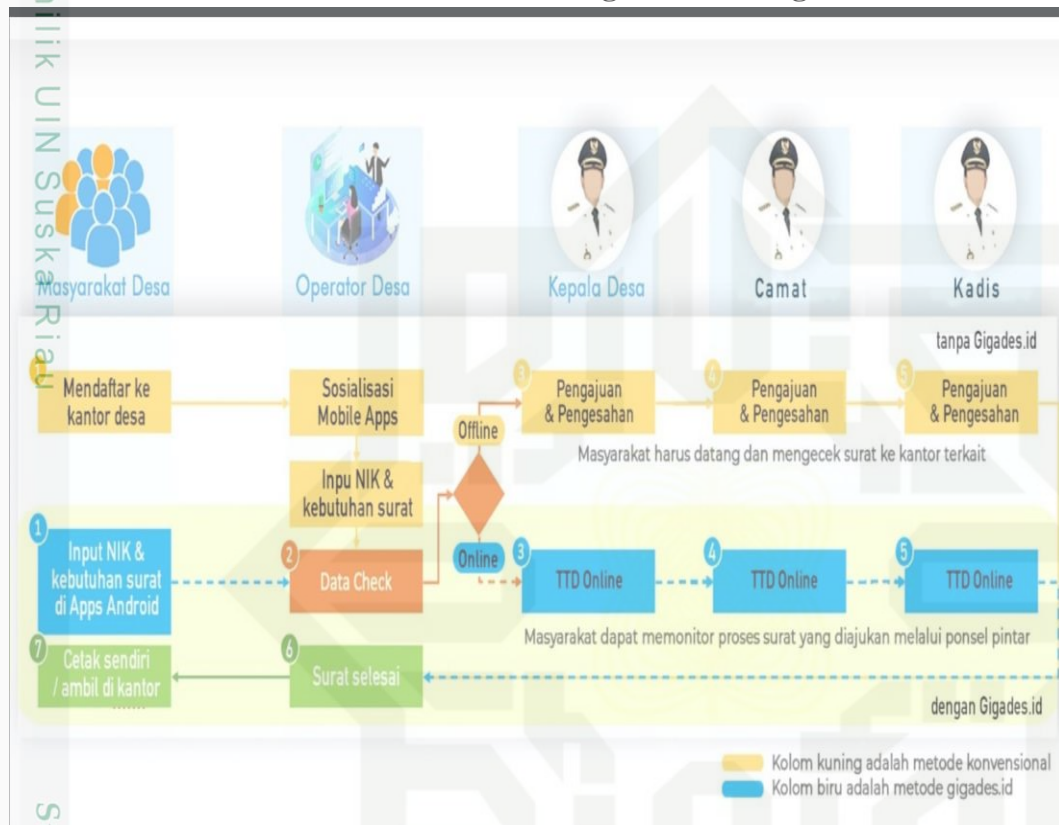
ilik UIN Suska Riau

Masyarakat Desa

Operator Desa

Kepala Desa

Camat

Kadis

tanpa Gigades.id

1 Mendaftar ke kantor desa

Sosialisasi Mobile Apps

Inpu NIK & kebutuhan surat

Offline

3 Pengajuan & Pengesahan

4 Pengajuan & Pengesahan

5 Pengajuan & Pengesahan

Masyarakat harus datang dan mengecek surat ke kantor terkait

1 Input NIK & kebutuhan surat di Apps Android

2 Data Check

Online

3 TTD Online

4 TTD Online

5 TTD Online

Masyarakat dapat memonitor proses surat yang diajukan melalui ponsel pintar

7 Cetak sendiri / ambil di kantor

6 Surat selesai

dengan Gigades.id

Kolom kuning adalah metode konvensional

Kolom biru adalah metode gigades.id

S